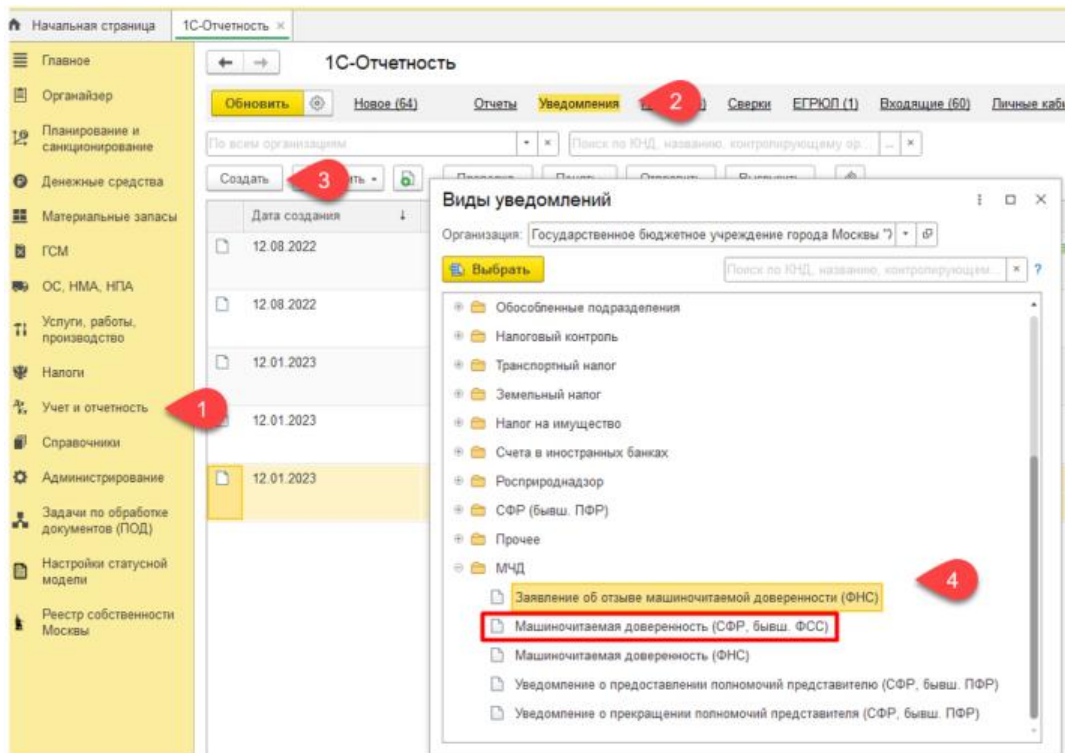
Начальная страница
1С-Отчетность ×

Главное
Органайзер
Планирование и санкционирование
Денежные средства
Материальные запасы
ГСМ
ОС, НМА, НПА
Услуги, работы, производство
Налоги
Учет и отчетность
Справочники
Администрирование
Задачи по обработке документов (ПОД)
Настройки статусной модели
Реестр собственности Москвы

1

1С-Отчетность

Обновить
Новое (64)
Отчеты
Уведомления
2
Сверки
ЕГРЮЛ (1)
Входящие (60)
Личные каби

По всим организациям
Поиск по КНД, названию, контролирующему ор...

Создать
3
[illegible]ить

Дата создания
12.08.2022
12.08.2022
12.01.2023
12.01.2023
12.01.2023

Виды уведомлений

Организация: Государственное бюджетное учреждение города Москвы "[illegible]

Выбрать
Поиск по КНД, названию, контролирующем...
?

Обособленные подразделения
Налоговый контроль
Транспортный налог
Земельный налог
Налог на имущество
Счета в иностранных банках
Росприроднадзор
СФР (бывш. ПФР)
Прочее
МЧД
Заявление об отзыве машиночитаемой доверенности (ФНС)
Машиночитаемая доверенность (СФР, бывш. ФСС)
Машиночитаемая доверенность (ФНС)
Уведомление о предоставлении полномочий представителю (СФР, бывш. ПФР)
Уведомление о прекращении полномочий представителя (СФР, бывш. ПФР)

4